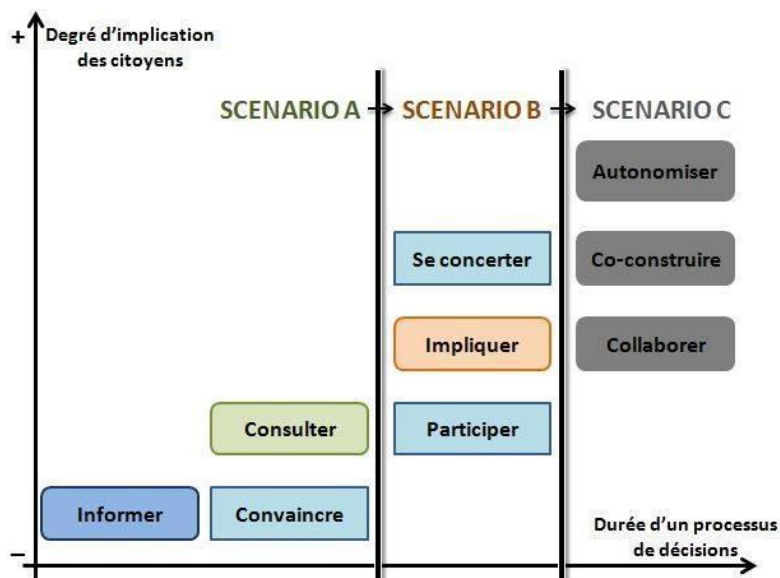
+ Degré d'implication des citoyens

SCENARIO A → SCENARIO B → SCENARIO C

Autonomiser

Se concerter

Co-construire

Impliquer

Collaborer

Consulter

Participer

Informer

Convaincre

Durée d'un processus de décisions

−